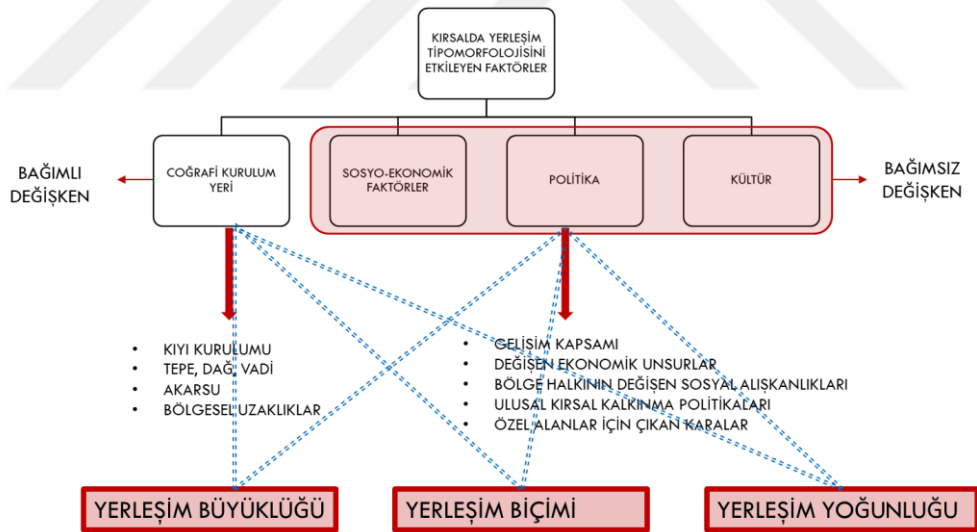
KIRSALDA YERLEŞİM TİPOMORFOLOJİSİNİ ETKİLEYEN FAKTÖRLER

BAĞIMLI DEĞİŞKEN

COĞRAFİ KURULUM YERİ

SOSYO-EKONOMİK FAKTÖRLER

POLİTİKA

KÜLTÜR

BAĞIMSIZ DEĞİŞKEN

- KIYI KURULUMU
- TEPE, DAĞ, VADİ
- AKARSU
- BÖLGESEL UZAKLIKLAR

- GELİŞİM KAPSAMI
- DEĞİŞEN EKONOMİK UNSURLAR
- BÖLGE HALKININ DEĞİŞEN SOSYAL ALIŞKANLIKLARI
- ULUSAL KIRSAL KALKINMA POLİTİKALARI
- ÖZEL ALANLAR İÇİN ÇIKAN KARALAR

YERLEŞİM BÜYÜKLÜĞÜ

YERLEŞİM BİÇİMİ

YERLEŞİM YOĞUNLUĞU